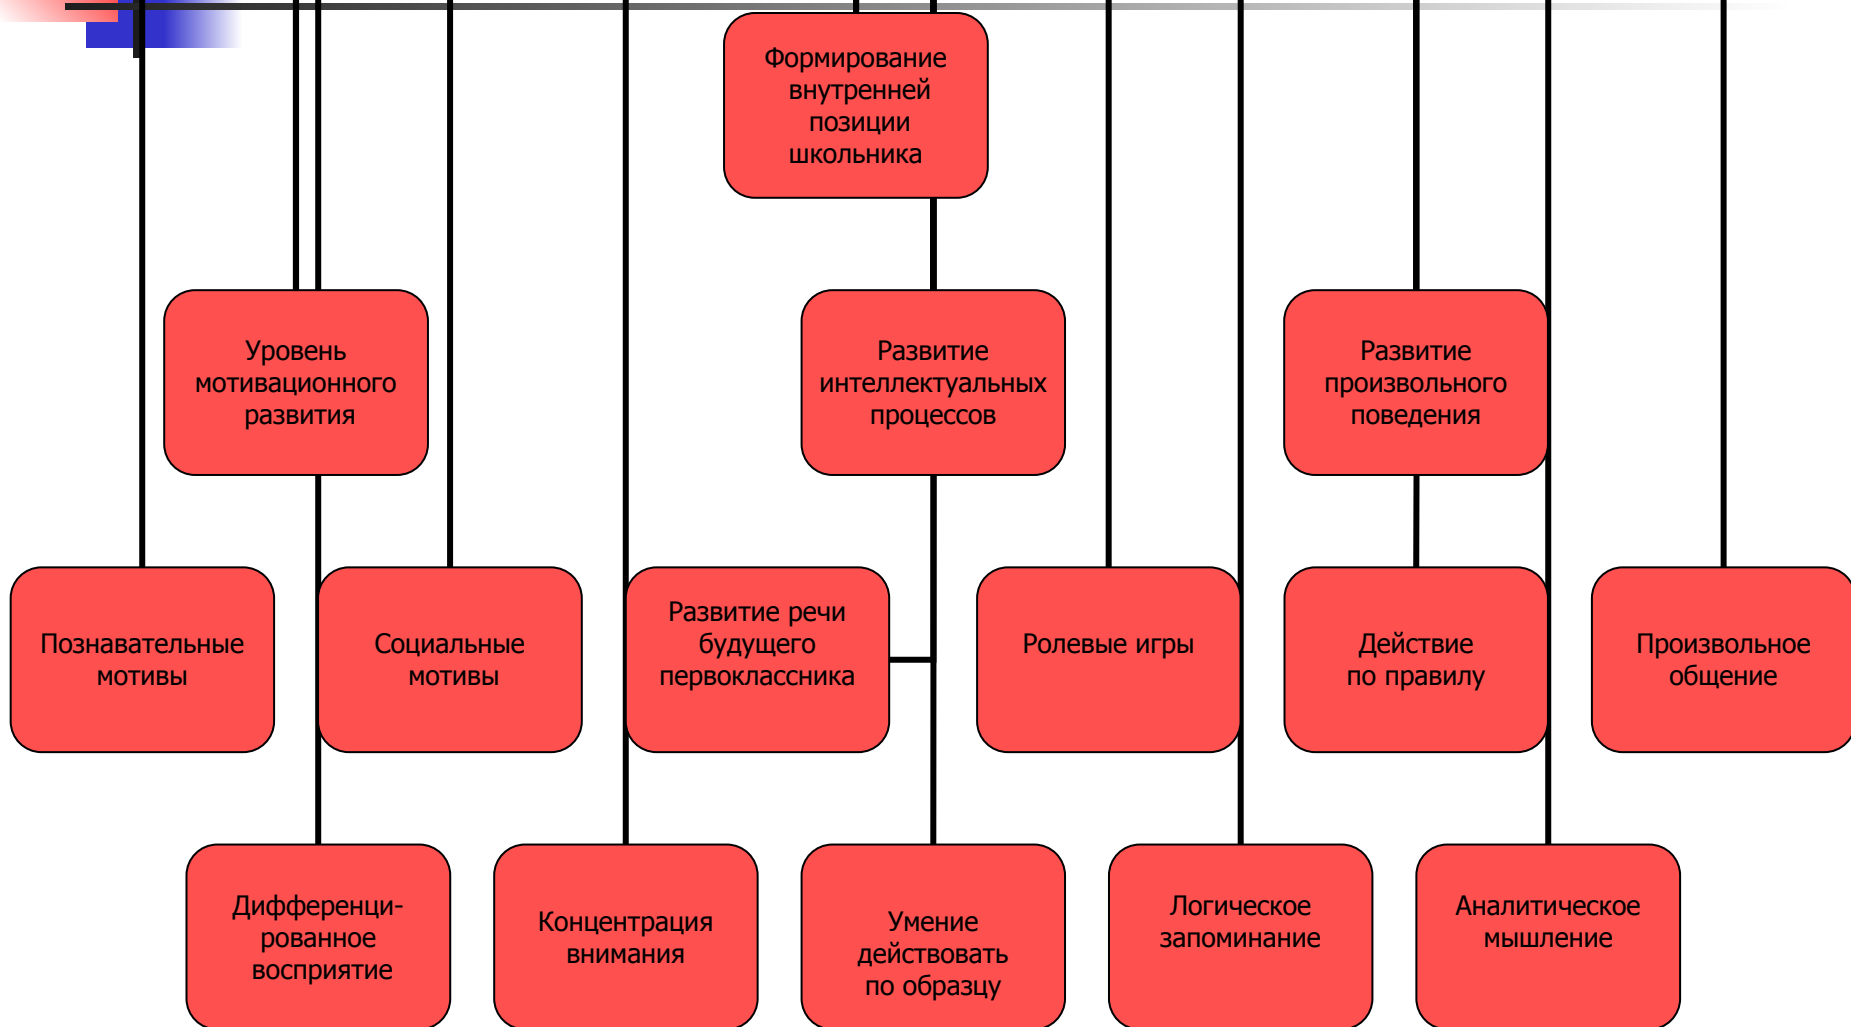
Формирование внутренней позиции школьника

Уровень мотивационного развития

Развитие интеллектуальных процессов

Развитие произвольного поведения

Познавательные мотивы

Социальные мотивы

Развитие речи будущего первоклассника

Ролевые игры

Действие по правилу

Произвольное общение

Дифференцированное восприятие

Концентрация внимания

Умение действовать по образцу

Логическое запоминание

Аналитическое мышление